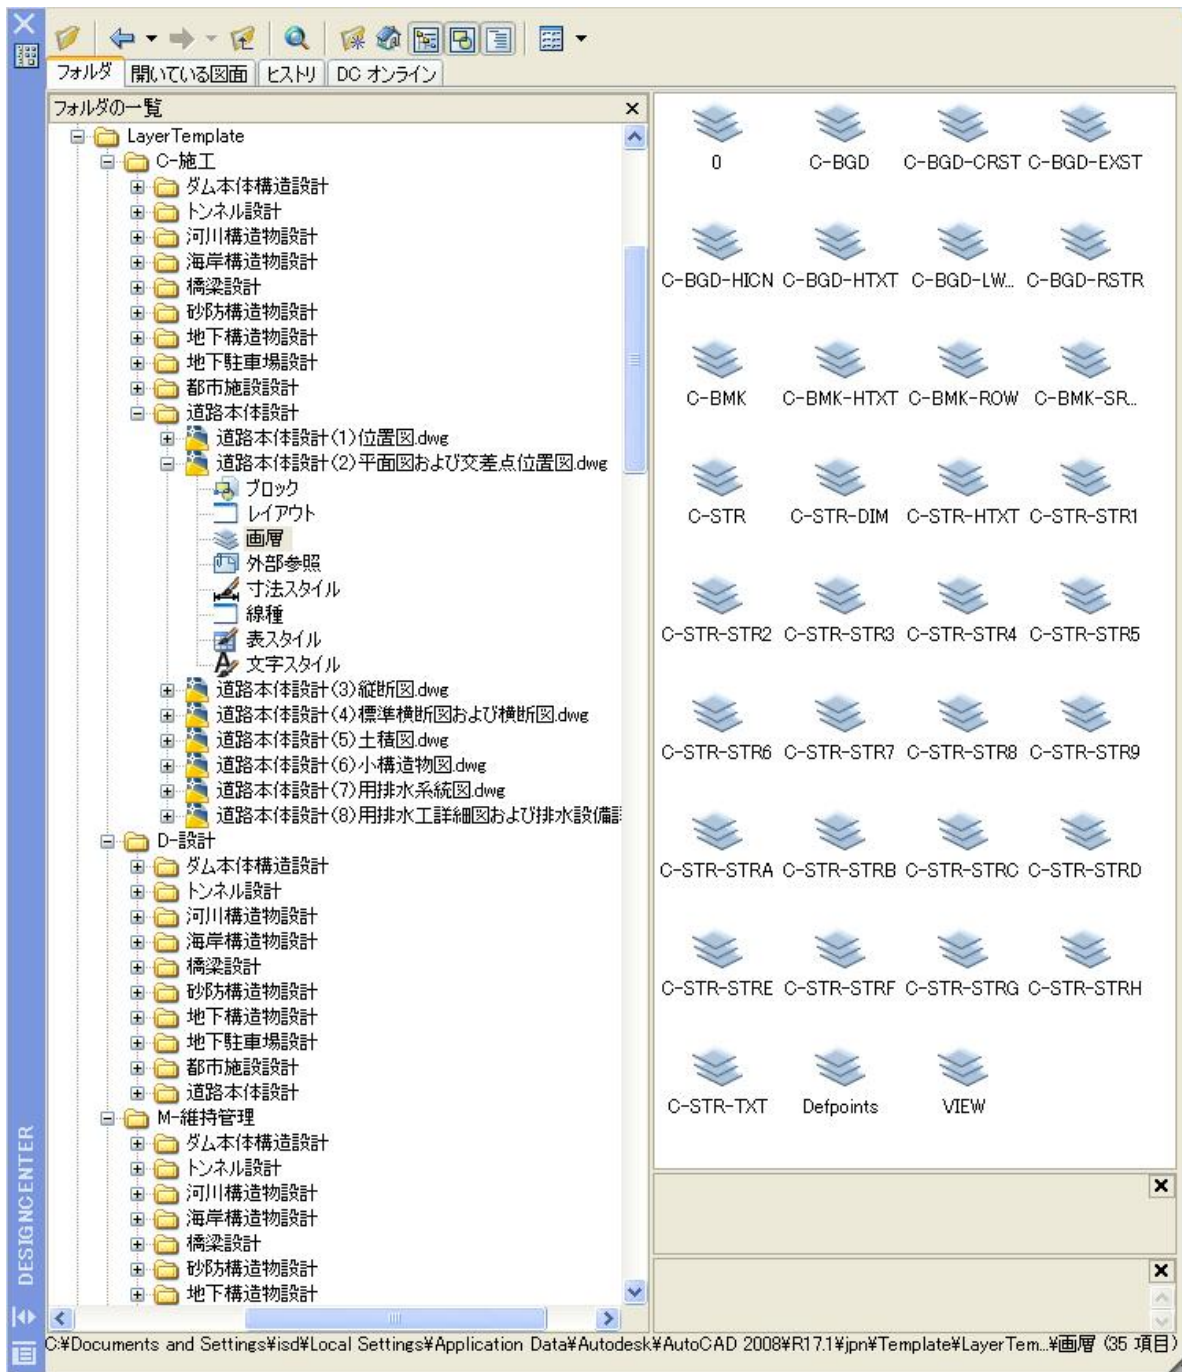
フォルダ | 開いている図面 | ヒストリ | DC オンライン

フォルダの一覧 ×

LayerTemplate
C-施工
ダム本体構造設計
トンネル設計
河川構造物設計
海岸構造物設計
橋梁設計
砂防構造物設計
地下構造物設計
地下駐車場設計
都市施設設計
道路本体設計
道路本体設計(1)位置図.dwg
道路本体設計(2)平面図および交差点位置図.dwg
ブロック
レイアウト
画層
外部参照
寸法スタイル
線種
表スタイル
文字スタイル
道路本体設計(3)縦断図.dwg
道路本体設計(4)標準横断図および横断図.dwg
道路本体設計(5)土積図.dwg
道路本体設計(6)小構造物図.dwg
道路本体設計(7)用排水系統図.dwg
道路本体設計(8)用排水工詳細図および排水設備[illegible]
D-設計
ダム本体構造設計
トンネル設計
河川構造物設計
海岸構造物設計
橋梁設計
砂防構造物設計
地下構造物設計
地下駐車場設計
都市施設設計
道路本体設計
M-維持管理
ダム本体構造設計
トンネル設計
河川構造物設計
海岸構造物設計
橋梁設計
砂防構造物設計
地下構造物設計

0
C-BGD
C-BGD-CRST
C-BGD-EXST
C-BGD-HICN
C-BGD-HTXT
C-BGD-LW...
C-BGD-RSTR
C-BMK
C-BMK-HTXT
C-BMK-ROW
C-BMK-SR...
C-STR
C-STR-DIM
C-STR-HTXT
C-STR-STR1
C-STR-STR2
C-STR-STR3
C-STR-STR4
C-STR-STR5
C-STR-STR6
C-STR-STR7
C-STR-STR8
C-STR-STR9
C-STR-STRA
C-STR-STRB
C-STR-STRC
C-STR-STRD
C-STR-STRE
C-STR-STRF
C-STR-STRG
C-STR-STRH
C-STR-TXT
Defpoints
VIEW

DESIGNCENTER

C:¥Documents and Settings¥isd¥Local Settings¥Application Data¥Autodesk¥AutoCAD 2008¥R17.1¥jpn¥Template¥LayerTem...¥画層 (35 項目)